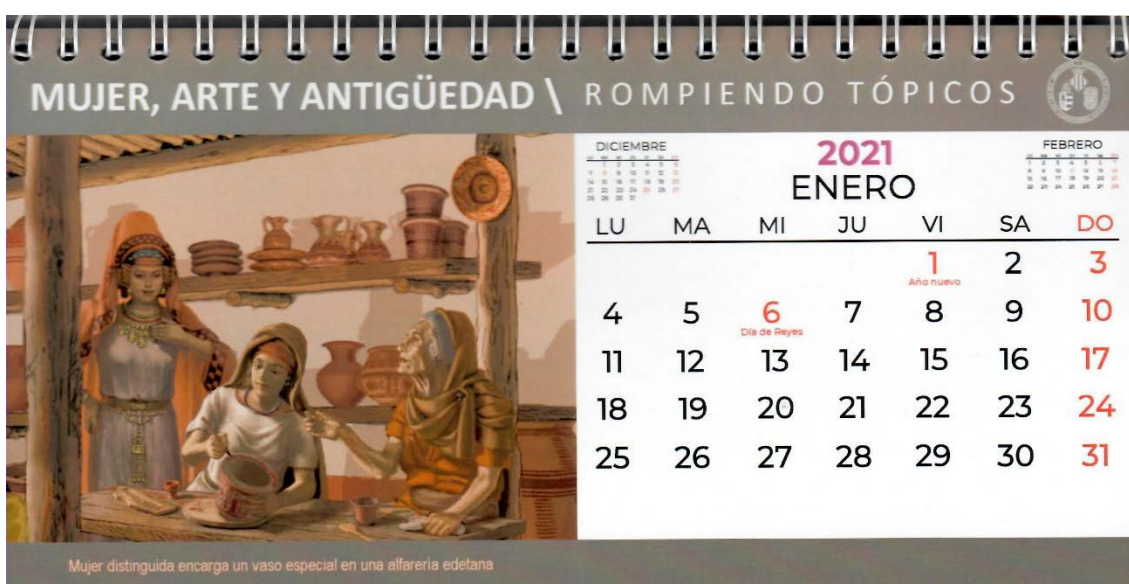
MUJER, ARTE Y ANTIGÜEDAD \ ROMPIENDO TÓPICOS

DICIEMBRE

2021
ENERO

FEBRERO

| LU | MA | MI | JU | VI | SA | DO |
|---|---|---|---|---|---|---|
| | | | | 1 Año nuevo | 2 | 3 |
| 4 | 5 | 6 Día de Reyes | 7 | 8 | 9 | 10 |
| 11 | 12 | 13 | 14 | 15 | 16 | 17 |
| 18 | 19 | 20 | 21 | 22 | 23 | 24 |
| 25 | 26 | 27 | 28 | 29 | 30 | 31 |

Mujer distinguida encarga un vaso especial en una alfarería edetana